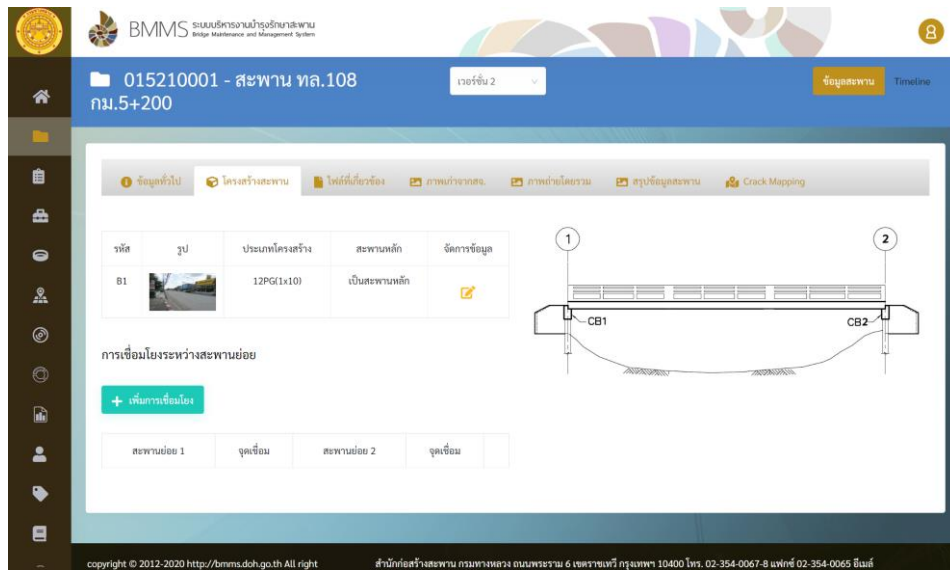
BMMS ระบบบริหารงานบำรุงรักษาสะพาน Bridge Maintenance and Management System

015210001 - สะพาน ทล.108 กม.5+200

เวอร์ชั่น 2

ข้อมูลสะพาน

Timeline

ข้อมูลทั่วไป

โครงสร้างสะพาน

ไฟล์ที่เกี่ยวข้อง

ภาพถ่ายจากสธ.

ภาพถ่ายโดยรวม

สรุปข้อมูลสะพาน

Crack Mapping

| รหัส | รูป | ประเภทโครงสร้าง | สะพานหลัก | จัดการข้อมูล |
|---|---|---|---|---|
| B1 | | 12PG(1x10) | เป็นสะพานหลัก | |

1

2

CB1

CB2

การเชื่อมโยงระหว่างสะพานย่อย

+ เพิ่มการเชื่อมโยง

| สะพานย่อย 1 | จุดเชื่อม | สะพานย่อย 2 | จุดเชื่อม |
|---|---|---|---|

copyright © 2012-2020 http://bmms.doh.go.th All right

สำนักก่อสร้างสะพาน กรมทางหลวง ถนนพระราม 6 เขตราชเทวี กรุงเทพฯ 10400 โทร. 02-354-0067-8 แฟกซ์ 02-354-0065 อีเมล์